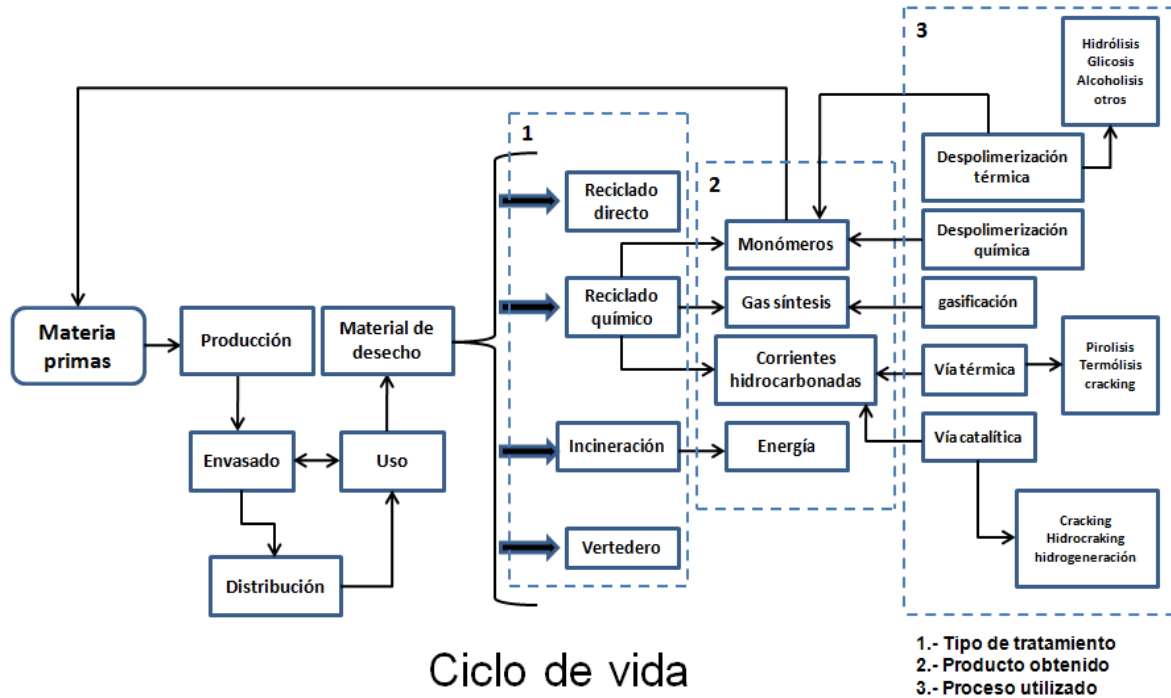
3

Hidrólisis
Glicosis
Alcoholisis
otros

1

Despolimerización térmica

2

Reciclado directo

Monómeros

Despolimerización química

Materia primas

Producción

Material de desecho

Reciclado químico

Gas síntesis

gasificación

Corrientes hidrocarbonadas

Vía térmica

Pirolisis
Termólisis
cracking

Envasado

Uso

Incineración

Energía

Vía catalítica

Cracking
Hidrocraking
hidrogeneración

Vertedero

Distribución

1.- Tipo de tratamiento
2.- Producto obtenido
3.- Proceso utilizado

Ciclo de vida